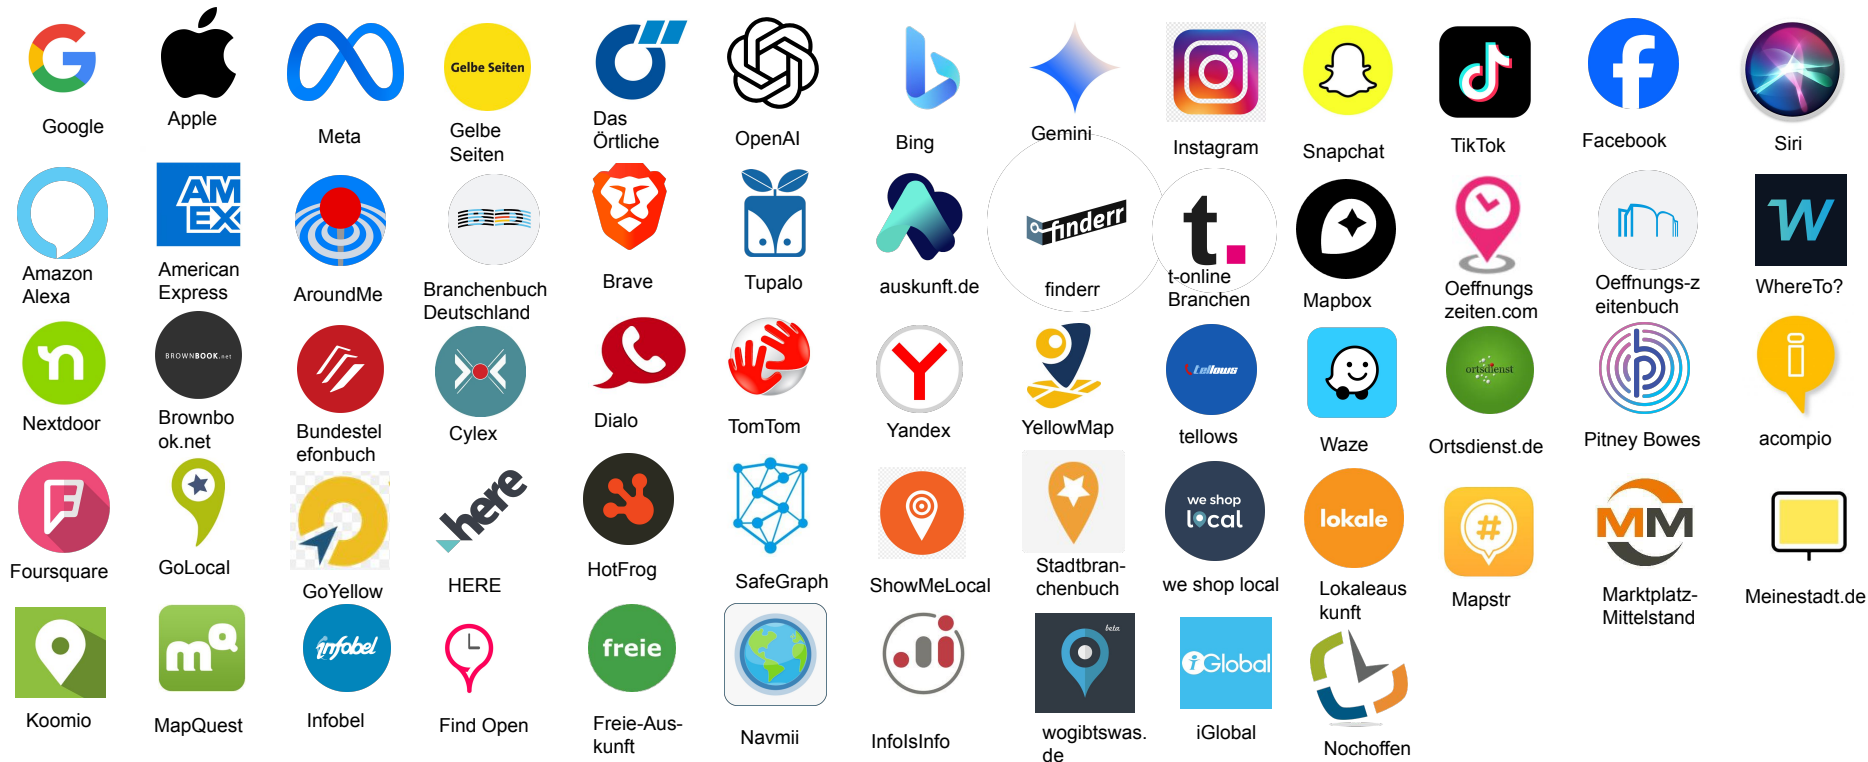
Google
Apple
Meta
Gelbe Seiten
Gelbe Seiten
Das Örtliche
OpenAI
Bing
Gemini
Instagram
Snapchat
TikTok
Facebook
Siri

Amazon Alexa
AM EX
American Express
AroundMe
Branchenbuch Deutschland
Brave
Tupalo
auskunft.de
finderr
finderr
t.
t-online Branchen
Mapbox
Oeffnungszeiten.com
Oeffnungs-zeitenbuch
W
WhereTo?

n
Nextdoor
BROWNBOOK.net
Brownbook.net
BundesteIefonbuch
Cylex
Dialo
TomTom
Yandex
YellowMap
tellows
tellows
Waze
ortsdienst
Ortsdienst.de
Pitney Bowes
acompio

Foursquare
GoLocal
GoYellow
here
HERE
HotFrog
SafeGraph
ShowMeLocal
Stadtbranchenbuch
we shop local
we shop local
lokale
Lokaleauskunft
#
Mapstr
MM
Marktplatz-Mittelstand
Meinestadt.de

Koomio
mQ
MapQuest
infobel
Infobel
Find Open
freie
Freie-Auskunft
Navmii
InfoIsInfo
beta
wogibtswas.de
iGlobal
iGlobal
Nochoffen